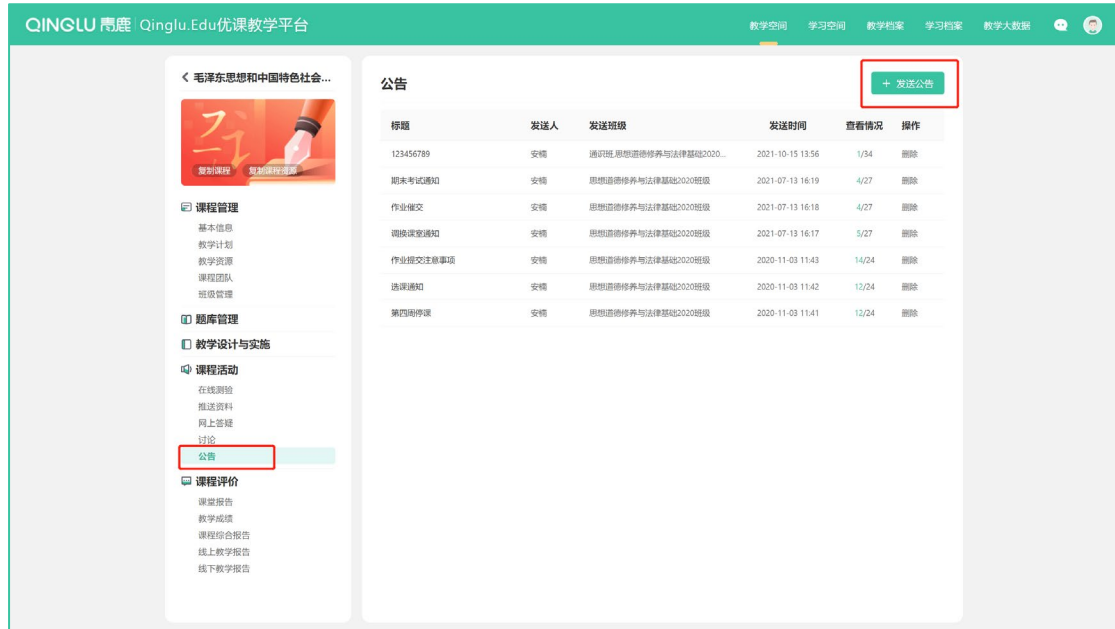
QINGLU 青鹿 | Qinglu.Edu优课教学平台

教学空间 学习空间 教学档案 学习档案 教学大数据

< 毛泽东思想和中国特色社会...

复制课程 复制课程资源

课程管理
基本信息
教学计划
教学资源
课程团队
班级管理

题库管理

教学设计与实施

课程活动
在线测验
推送资料
网上答疑
讨论
公告

课程评价
课堂报告
教学成绩
课程综合报告
线上教学报告
线下教学报告

公告

+ 发送公告

| 标题 | 发送人 | 发送班级 | 发送时间 | 查看情况 | 操作 |
|---|---|---|---|---|---|
| 123456789 | 安楠 | 通识班,思想道德修养与法律基础2020... | 2021-10-15 13:56 | 1/34 | 删除 |
| 期末考试通知 | 安楠 | 思想道德修养与法律基础2020班级 | 2021-07-13 16:19 | 4/27 | 删除 |
| 作业催交 | 安楠 | 思想道德修养与法律基础2020班级 | 2021-07-13 16:18 | 4/27 | 删除 |
| 调换课室通知 | 安楠 | 思想道德修养与法律基础2020班级 | 2021-07-13 16:17 | 5/27 | 删除 |
| 作业提交注意事项 | 安楠 | 思想道德修养与法律基础2020班级 | 2020-11-03 11:43 | 14/24 | 删除 |
| 选课通知 | 安楠 | 思想道德修养与法律基础2020班级 | 2020-11-03 11:42 | 12/24 | 删除 |
| 第四周停课 | 安楠 | 思想道德修养与法律基础2020班级 | 2020-11-03 11:41 | 12/24 | 删除 |